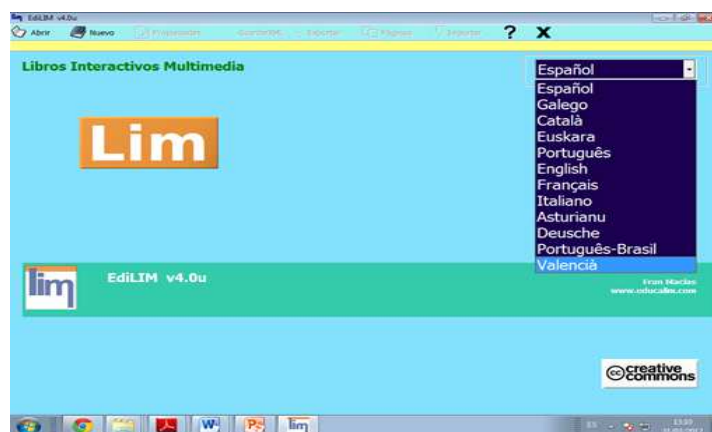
EdiLIM v4.0u

Abrir Nuevo Propiedades GuardarXML Exportar Páginas Importar ? X

Libros Interactivos Multimedia

Español

Español
Galego
Català
Euskara
Português
English
Français
Italiano
Asturianu
Deusche
Português-Brasil
Valencià

Lim

lim

EdiLIM v4.0u

Fran Macías
www.educalim.com

creative commons

ES